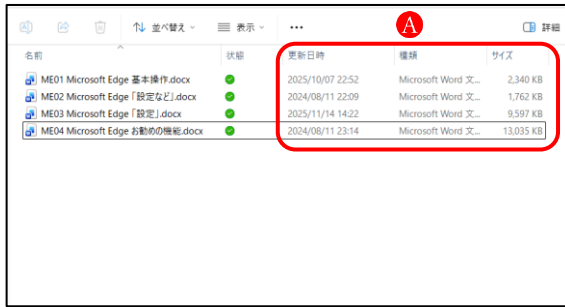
並べ替え 表示 ••• 詳細

A

| 名前 | 状態 | 更新日時 | 種類 | サイズ |
|---|---|---|---|---|
| ME01 Microsoft Edge 基本操作.docx | | 2025/10/07 22:52 | Microsoft Word 文... | 2,340 KB |
| ME02 Microsoft Edge「設定など」.docx | | 2024/08/11 22:09 | Microsoft Word 文... | 1,762 KB |
| ME03 Microsoft Edge「設定」.docx | | 2025/11/14 14:22 | Microsoft Word 文... | 9,597 KB |
| ME04 Microsoft Edge お勧めの機能.docx | | 2024/08/11 23:14 | Microsoft Word 文... | 13,035 KB |